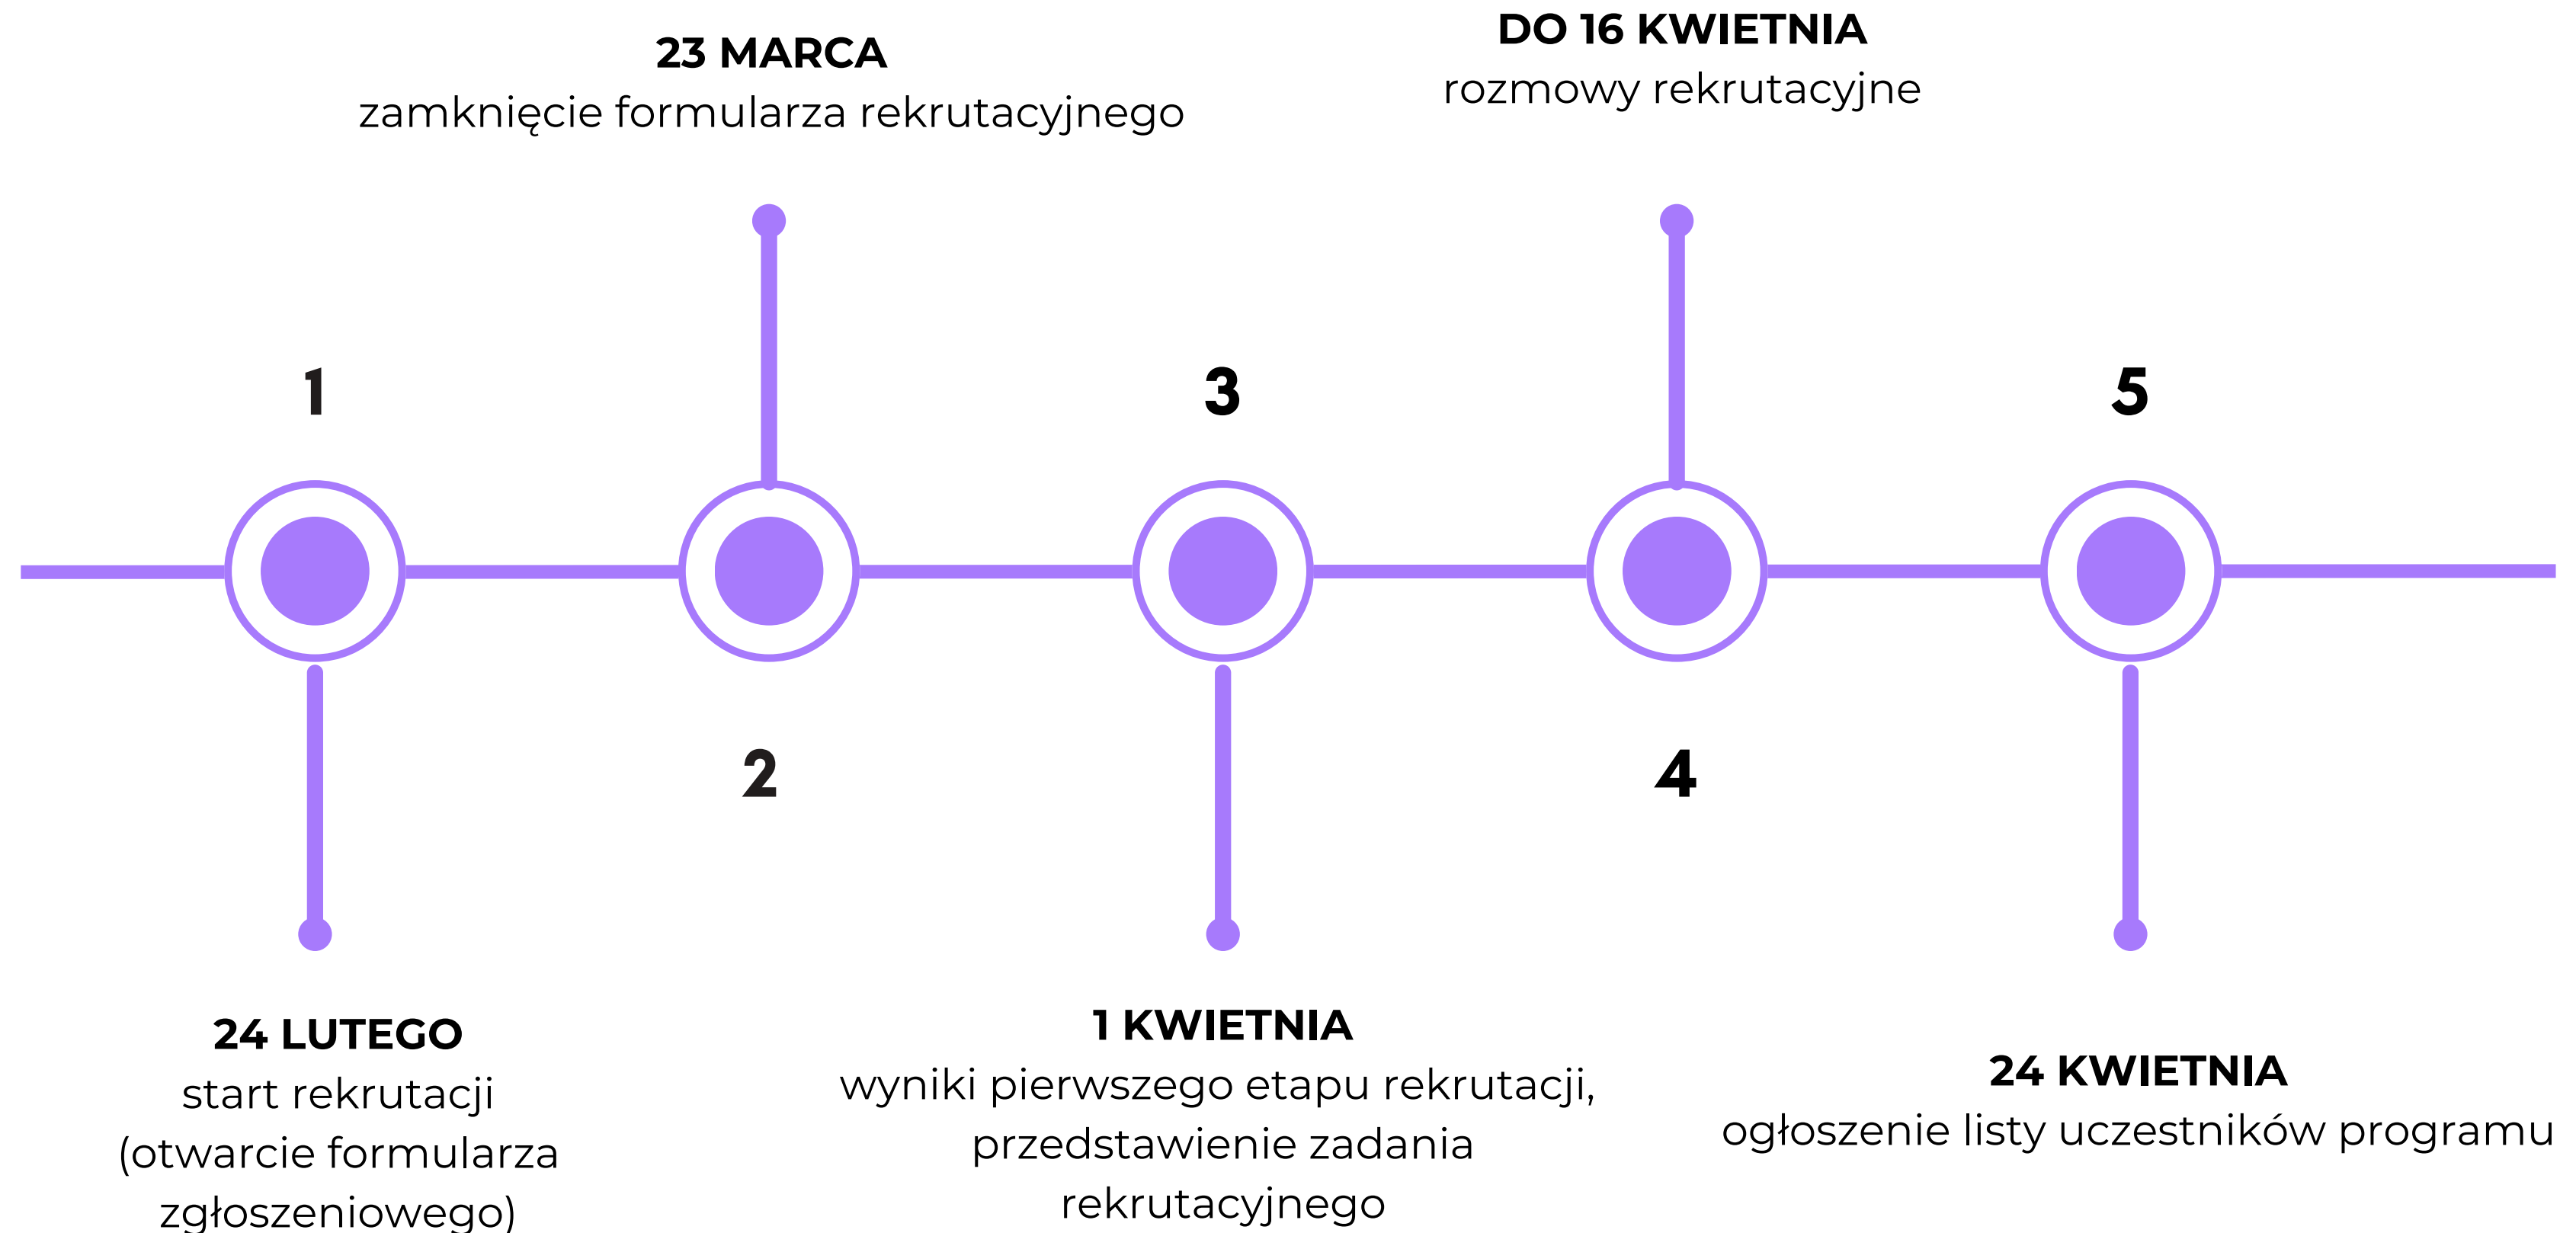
23 MARCA
zamknięcie formularza rekrutacyjnego

DO 16 KWIETNIA
rozmowy rekrutacyjne

1

3

5

2

4

24 LUTEGO
start rekrutacji
(otwarcie formularza zgłoszeniowego)

1 KWIETNIA
wyniki pierwszego etapu rekrutacji, przedstawienie zadania rekrutacyjnego

24 KWIETNIA
ogłoszenie listy uczestników programu